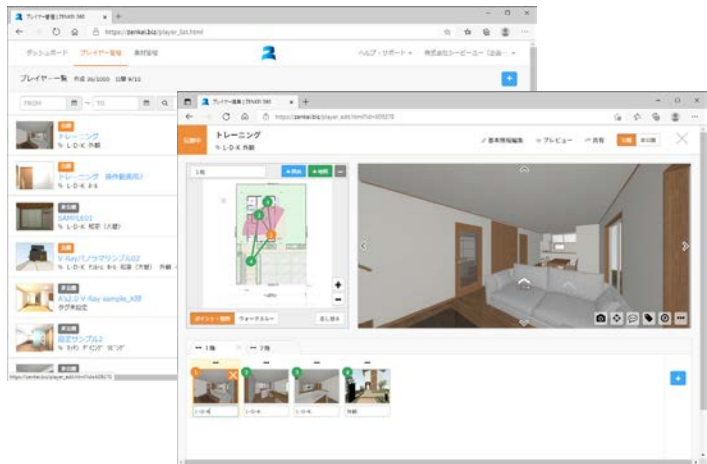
プレイヤー管理 | Zenkai 360

https://zenkai.biz/player_list.html

ダッシュボード　プレイヤー管理　素材管理

ヘルプ・サポート　株式会社シーピーユー（企業）

プレイヤー一覧　作成 26/1000　公開 9/10

FROM　TO

公開
トレーニング
L・D・K 外観

公開
トレーニング 操作動画用
L・D・K 水名

非公開
SAMPLE01
L・D・K 和室（大館）

公開
V-Rayパノラマサンプル02
L・D・K 寝室

公開
A'32.0 V-Ray sample_X部
タグ未設定

非公開
固定サンプル2

https://zenkai.biz/player_edit.html?id=609270

プレイヤー管理 | Zenkai 360

https://zenkai.biz/player_edit.html?id=609270

公開中　トレーニング
L・D・K 外観

基本情報編集　プレビュー　共有　公開　非公開

1階　+ 視点　+ 地図

ポイント・地図　ウォークスルー　並び替え

1階　2階

1　2　3　4

L・D・K　L・D・K　L・D・K　外観